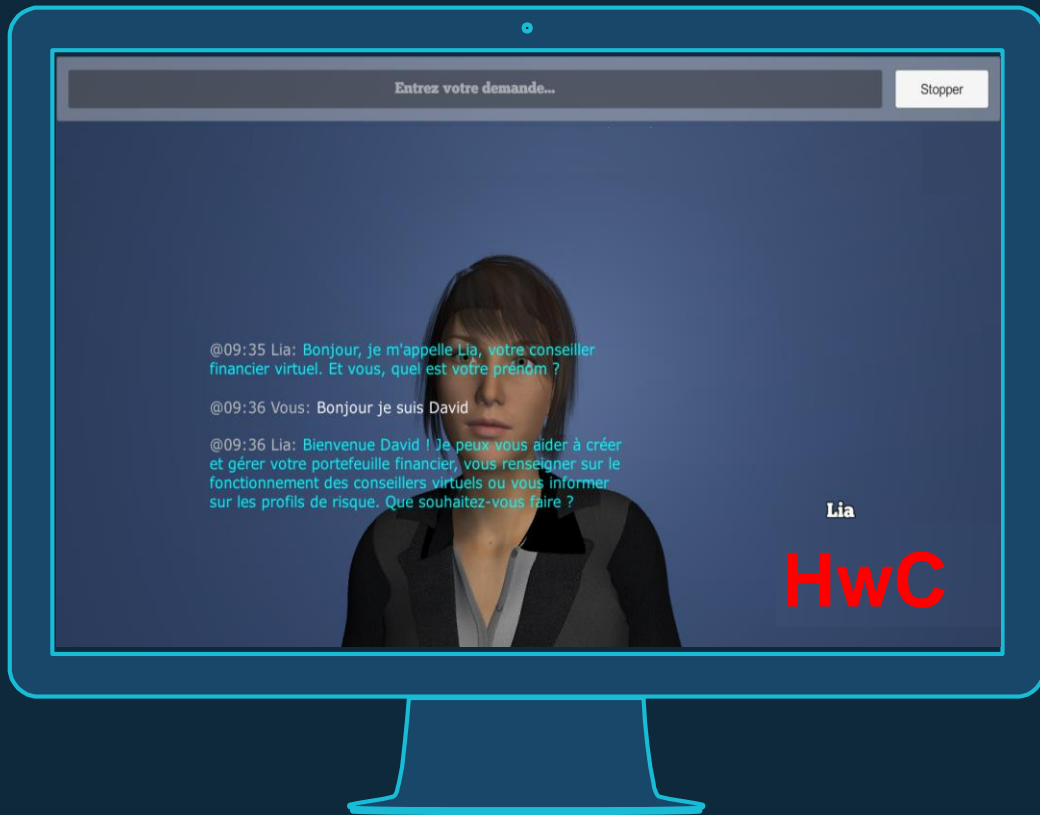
Entrez votre demande...

Stopper

@09:35 Lia: Bonjour, je m'appelle Lia, votre conseiller financier virtuel. Et vous, quel est votre prénom ?

@09:36 Vous: Bonjour je suis David

@09:36 Lia: Bienvenue David ! Je peux vous aider à créer et gérer votre portefeuille financier, vous renseigner sur le fonctionnement des conseillers virtuels ou vous informer sur les profils de risque. Que souhaitez-vous faire ?

Lia

HwC